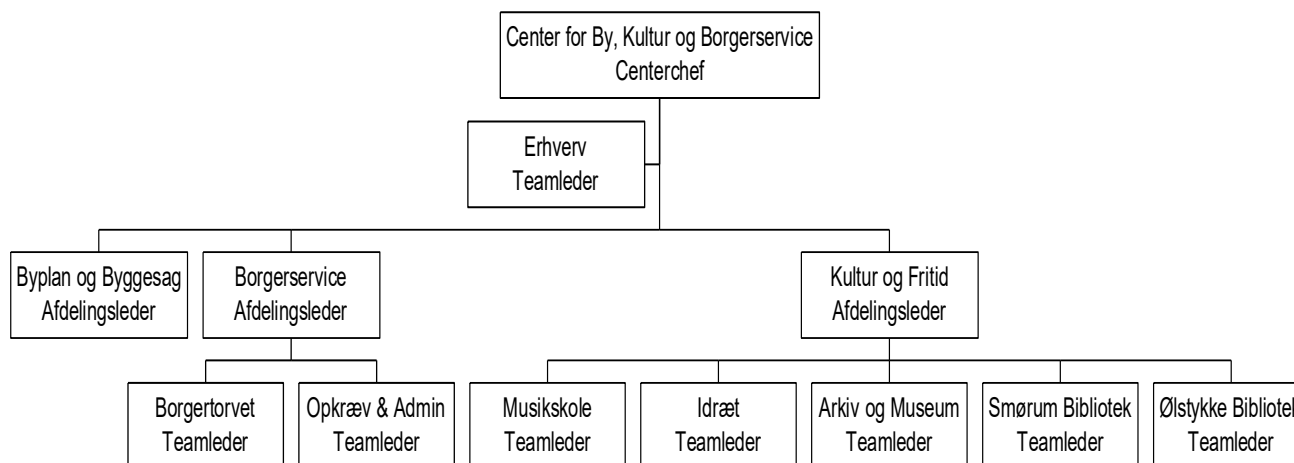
Center for By, Kultur og Borgerservice
Centerchef

Erhverv
Teamleder

Byplan og Byggesag
Afdelingsleder

Borgerservice
Afdelingsleder

Kultur og Fritid
Afdelingsleder

Borgertorvet
Teamleder

Opkræv & Admin
Teamleder

Musikskole
Teamleder

Idræt
Teamleder

Arkiv og Museum
Teamleder

Smørum Bibliotek
Teamleder

Ølstykke Bibliotek
Teamleder